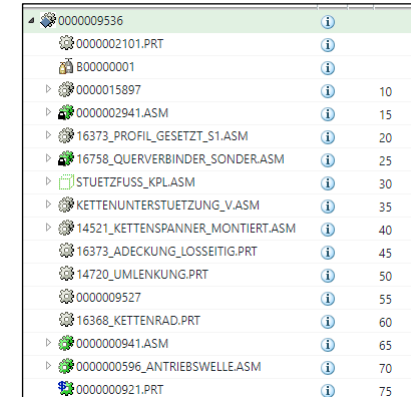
0000009536
0000002101.PRT
B00000001
0000015897 10
0000002941.ASM 15
16373_PROFIL_GESETZT_S1.ASM 20
16758_QUERVERBINDER_SONDER.ASM 25
STUETZFUSS_KPL.ASM 30
KETTENUNTERSTUETZUNG_V.ASM 35
14521_KETTENSPANNER_MONTIERT.ASM 40
16373_ADECKUNG_LOSSEITIG.PRT 45
14720_UMLENKUNG.PRT 50
0000009527 55
16368_KETTENRAD.PRT 60
0000000941.ASM 65
0000000596_ANTRIEBSWELLE.ASM 70
0000000921.PRT 75